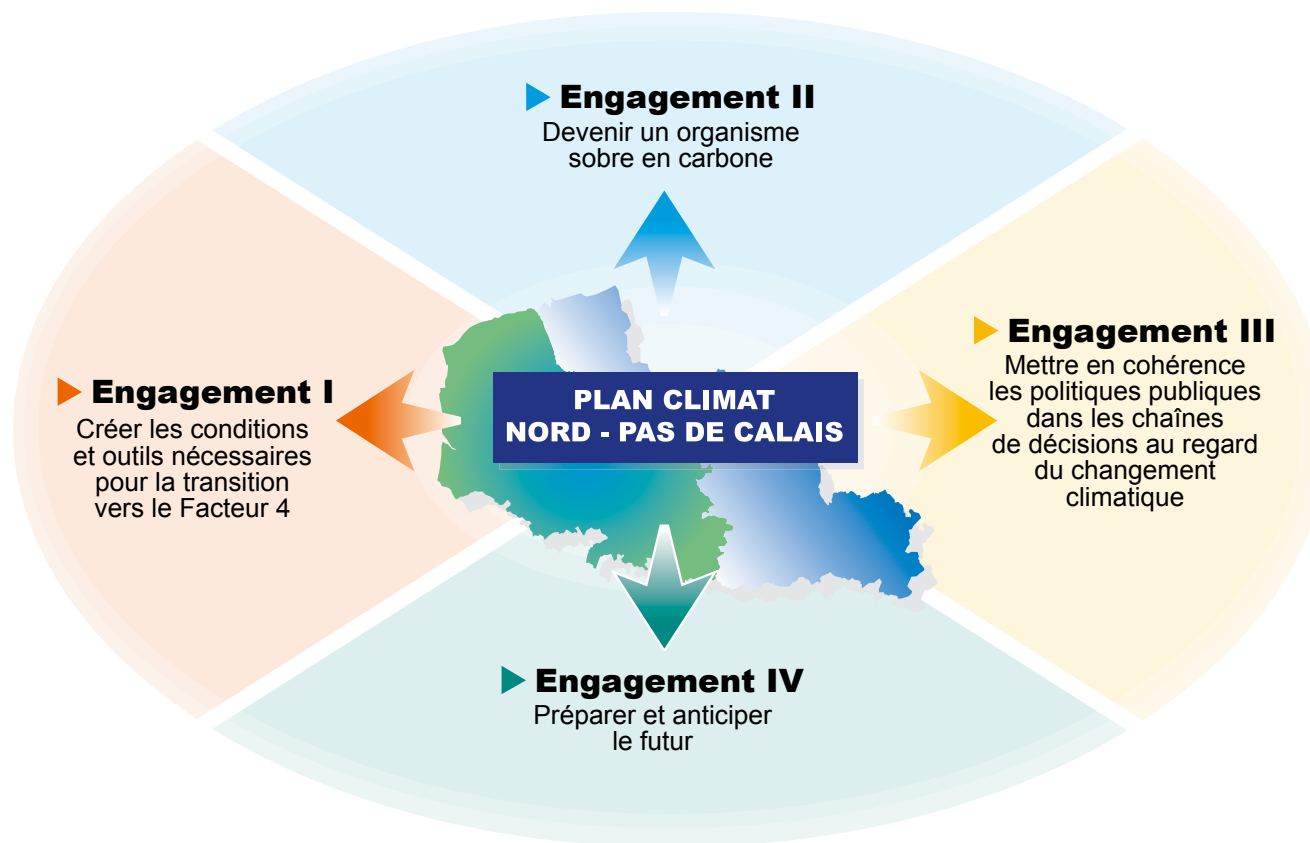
Engagement II
Devenir un organisme sobre en carbone

Engagement I
Créer les conditions et outils nécessaires pour la transition vers le Facteur 4

PLAN CLIMAT
NORD - PAS DE CALAIS

Engagement III
Mettre en cohérence les politiques publiques dans les chaînes de décisions au regard du changement climatique

Engagement IV
Préparer et anticiper le futur